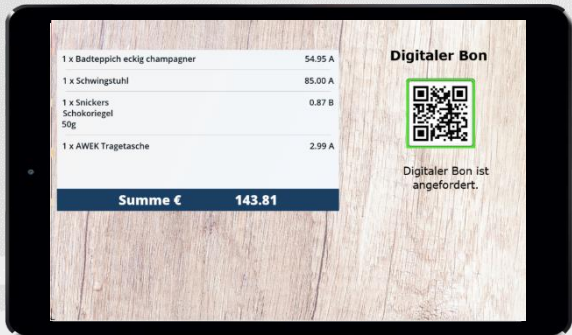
| | |
|---|---|
| 1 x Badteppich eckig champagner | 54.95 A |
| 1 x Schwingstuhl | 85.00 A |
| 1 x Snickers Schokoriegel 50g | 0.87 B |
| 1 x AWEK Tragetasche | 2.99 A |

Summe € 143.81

Digitaler Bon

Digitaler Bon ist angefordert.